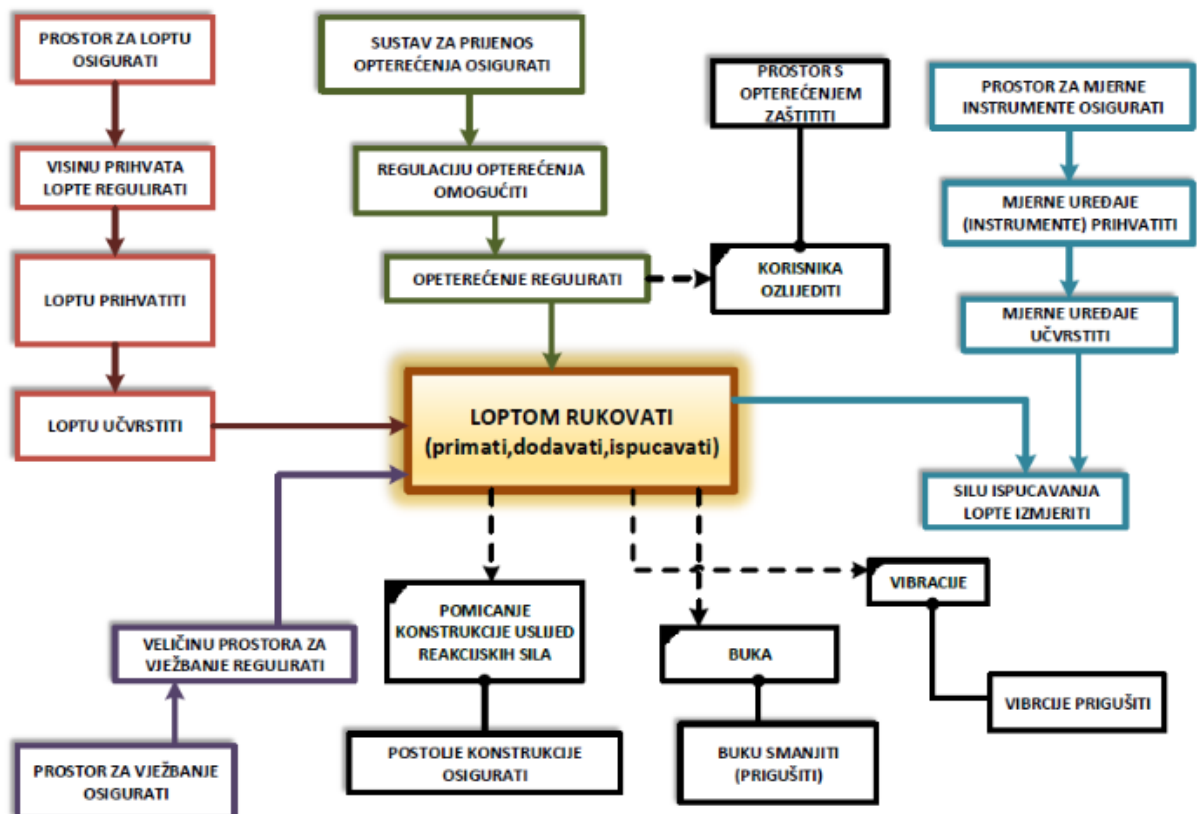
PROSTOR ZA LOPTU OSIGURATI

VISINU PRIHVATA LOPTE REGULIRATI

LOPTU PRIHVATITI

LOPTU UČVRSTITI

SUSTAV ZA PRIJENOS OPTEREĆENJA OSIGURATI

REGULACIJU OPTEREĆENJA OMOGUĆITI

OPETEREĆENJE REGULIRATI

PROSTOR S OPTEREĆENJEM ZAŠTITITI

KORISNIKA OZLIJEDITI

PROSTOR ZA MJERNE INSTRUMENTE OSIGURATI

MJERNE UREĐAJE (INSTRUMENTE) PRIHVATITI

MJERNE UREĐAJE UČVRSTITI

LOPTOM RUKOVATI (primati,dodavati,ispucavati)

SILU ISPUCAVANJA LOPTE IZMJERITI

VELIČINU PROSTORA ZA VJEŽBANJE REGULIRATI

PROSTOR ZA VJEŽBANJE OSIGURATI

POMICANJE KONSTRUKCIJE USLIJED REAKCIJSKIH SILA

POSTOLJE KONSTRUKCIJE OSIGURATI

BUKA

BUKU SMANJITI (PRIGUŠITI)

VIBRACIJE

VIBRCIJE PRIGUŠITI